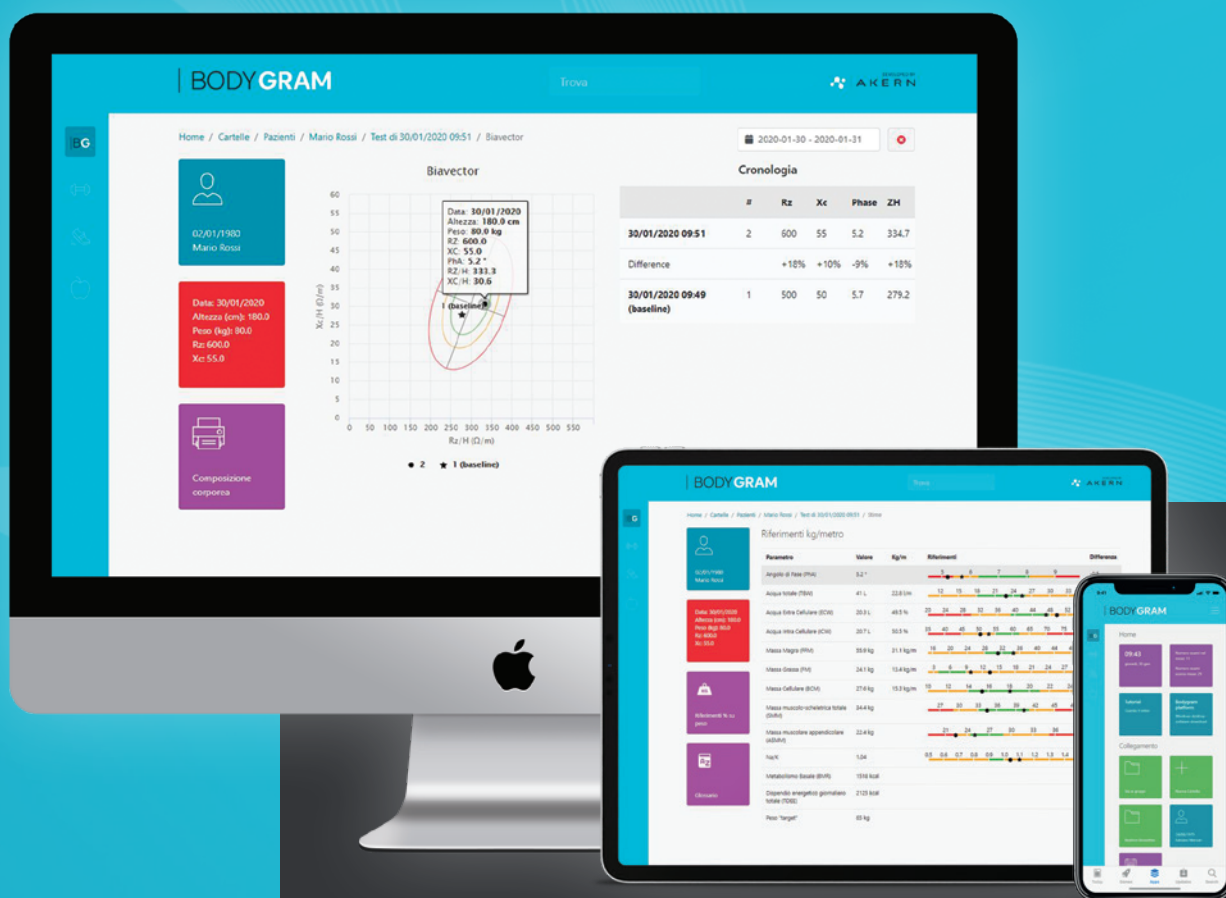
BODYGRAM

Trova

AKERN

BG

Home / Cartelle / Pazienti / Mario Rossi / Test di 30/01/2020 09:51 / Biavector

2020-01-30 - 2020-01-31

02/01/1980
Mario Rossi

Data: 30/01/2020
Altezza (cm): 180.0
Peso (kg): 80.0
Rz: 600.0
Xc: 55.0

Composizione corporea

Biavector

Data: 30/01/2020
Altezza: 180.0 cm
Peso: 80.0 kg
RZ: 600.0
XC: 55.0
PhA: 5.2 °
RZ/H: 333.3
XC/H: 30.6

1 (baseline)

60 55 50 45 40 35 30 25 20 15 10 5 0

Xc/H (Ω/m)

0 50 100 150 200 250 300 350 400 450 500 550

Rz/H (Ω/m)

● 2 ★ 1 (baseline)

Cronologia

| | # | Rz | Xc | Phase | ZH |
|---|---|---|---|---|---|
| 30/01/2020 09:51 | 2 | 600 | 55 | 5.2 | 334.7 |
| Difference | | +18% | +10% | -9% | +18% |
| 30/01/2020 09:49 (baseline) | 1 | 500 | 50 | 5.7 | 279.2 |

BODYGRAM

Trova

AKERN

G

Home / Cartelle / Pazienti / Mario Rossi / Test di 30/01/2020 09:51 / Stima

Riferimenti kg/metro

02/01/1980
Mario Rossi

Data: 30/01/2020
Altezza (cm): 180.0
Peso (kg): 80.0
Rz: 600.0
Xc: 55.0

Riferimenti % su peso

Glossario

| Parametro | Valore | Kg/m | Riferimenti | Differenza |
|---|---|---|---|---|
| Angolo di fase (PhA) | 5.2 ° | | 5 6 7 8 9 | |
| Acqua totale (TBW) | 41 L | 22.8 L/m | 12 15 18 21 24 27 30 | |
| Acqua Extra Cellulare (ECW) | 20.3 L | 49.5 % | 20 24 28 32 36 40 44 48 52 | |
| Acqua Intra Cellulare (ICW) | 20.7 L | 50.5 % | 35 40 45 50 55 60 65 70 75 | |
| Massa Magra (FFM) | 55.9 kg | 31.1 kg/m | 16 20 24 28 32 36 40 44 | |
| Massa Grassa (FM) | 24.1 kg | 13.4 kg/m | 3 6 9 12 15 18 21 24 27 | |
| Massa Cellulare (BCM) | 27.6 kg | 15.3 kg/m | 10 12 14 16 18 20 22 24 | |
| Massa muscolo-scheletrica totale (SMM) | 24.4 kg | | 27 30 33 36 39 42 45 | |
| Massa muscolare appendicolare (ASMM) | 22.4 kg | | 21 24 27 30 33 36 | |
| Na/K | 1.04 | | 0.5 0.6 0.7 0.8 0.9 1.0 1.1 1.2 1.3 1.4 | |
| Metabolismo Basale (BMR) | 1516 kcal | | | |
| Dispendio energetico giornaliero totale (TDEE) | 2125 kcal | | | |
| Peso "target" | 65 kg | | | |

BODYGRAM

Home

09:43

Tutorial

Bodygram platform

Collegamento

Nuovo Cartella